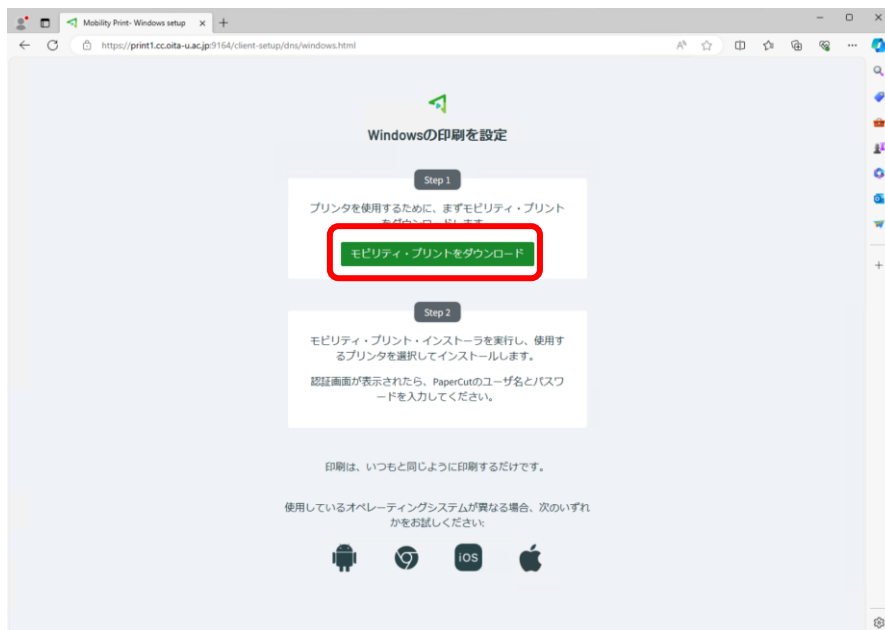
Mobility Print- Windows setup

https://print1.cc.oita-u.ac.jp:9164/client-setup/dns/windows.html

Windowsの印刷を設定

Step 1

プリンタを使用するために、まずモビリティ・プリントをダウンロードします。

モビリティ・プリントをダウンロード

Step 2

モビリティ・プリント・インストーラを実行し、使用するプリンタを選択してインストールします。

認証画面が表示されたら、PaperCutのユーザ名とパスワードを入力してください。

印刷は、いつもと同じように印刷するだけです。

使用しているオペレーティングシステムが異なる場合、次のいずれかをお試しください:

iOS